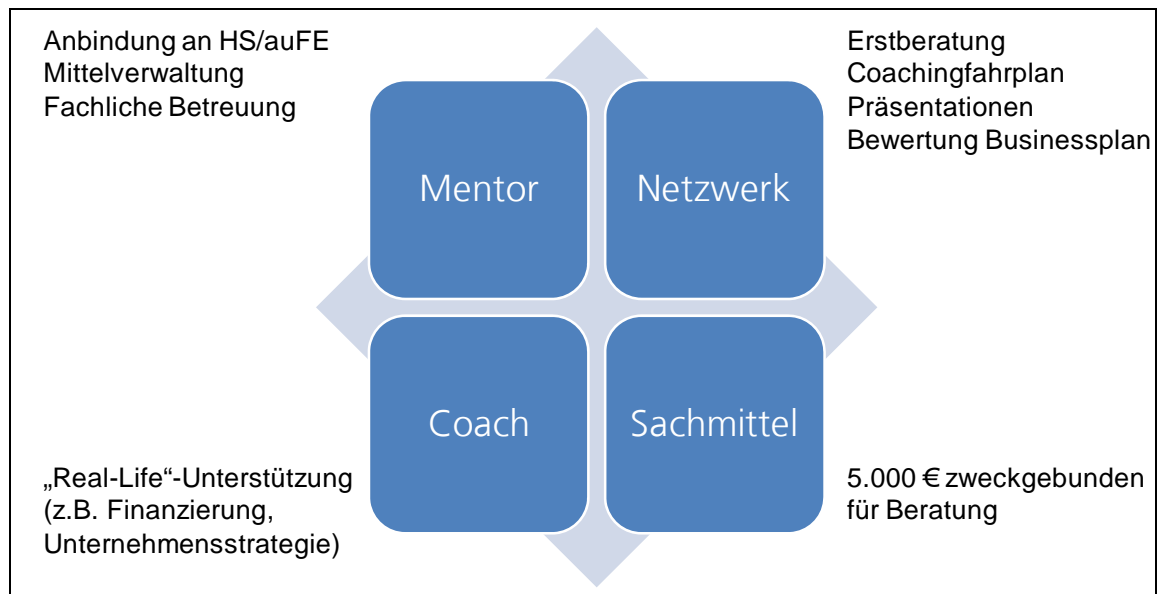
Anbindung an HS/auFE
Mittelverwaltung
Fachliche Betreuung

Erstberatung
Coachingfahrplan
Präsentationen
Bewertung Businessplan

Mentor

Netzwerk

Coach

Sachmittel

„Real-Life“-Unterstützung (z.B. Finanzierung, Unternehmensstrategie)

5.000 € zweckgebunden für Beratung